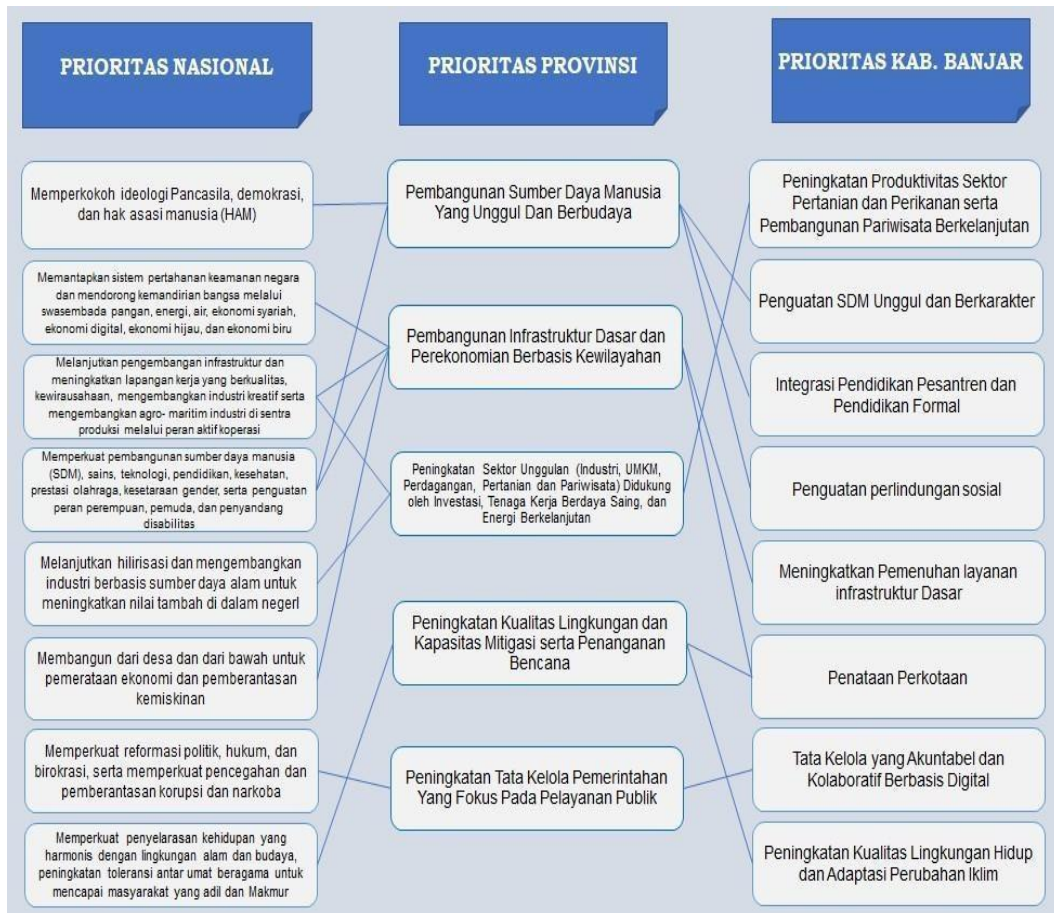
PRIORITAS NASIONAL

PRIORITAS PROVINSI

PRIORITAS KAB. BANJAR

Memperkokoh ideologi Pancasila, demokrasi, dan hak asasi manusia (HAM)

Memantapkan sistem pertahanan keamanan negara dan mendorong kemandirian bangsa melalui swasembada pangan, energi, air, ekonomi syariah, ekonomi digital, ekonomi hijau, dan ekonomi biru

Melanjutkan pengembangan infrastruktur dan meningkatkan lapangan kerja yang berkualitas, kewirausahaan, mengembangkan industri kreatif serta mengembangkan agro- maritim industri di sentra produksi melalui peran aktif koperasi

Memperkuat pembangunan sumber daya manusia (SDM), sains, teknologi, pendidikan, kesehatan, prestasi olahraga, kesetaraan gender, serta penguatan peran perempuan, pemuda, dan penyandang disabilitas

Melanjutkan hilirisasi dan mengembangkan industri berbasis sumber daya alam untuk meningkatkan nilai tambah di dalam negeri

Membangun dari desa dan dari bawah untuk pemerataan ekonomi dan pemberantasan kemiskinan

Memperkuat reformasi politik, hukum, dan birokrasi, serta memperkuat pencegahan dan pemberantasan korupsi dan narkoba

Memperkuat penyelarasan kehidupan yang harmonis dengan lingkungan alam dan budaya, peningkatan toleransi antar umat beragama untuk mencapai masyarakat yang adil dan Makmur

Pembangunan Sumber Daya Manusia Yang Unggul Dan Berbudaya

Pembangunan Infrastruktur Dasar dan Perekonomian Berbasis Kewilayahan

Peningkatan Sektor Unggulan (Industri, UMKM, Perdagangan, Pertanian dan Pariwisata) Didukung oleh Investasi, Tenaga Kerja Berdaya Saing, dan Energi Berkelanjutan

Peningkatan Kualitas Lingkungan dan Kapasitas Mitigasi serta Penanganan Bencana

Peningkatan Tata Kelola Pemerintahan Yang Fokus Pada Pelayanan Publik

Peningkatan Produktivitas Sektor Pertanian dan Perikanan serta Pembangunan Pariwisata Berkelanjutan

Penguatan SDM Unggul dan Berkarakter

Integrasi Pendidikan Pesantren dan Pendidikan Formal

Penguatan perlindungan sosial

Meningkatkan Pemenuhan layanan infrastruktur Dasar

Penataan Perkotaan

Tata Kelola yang Akuntabel dan Kolaboratif Berbasis Digital

Peningkatan Kualitas Lingkungan Hidup dan Adaptasi Perubahan Iklim